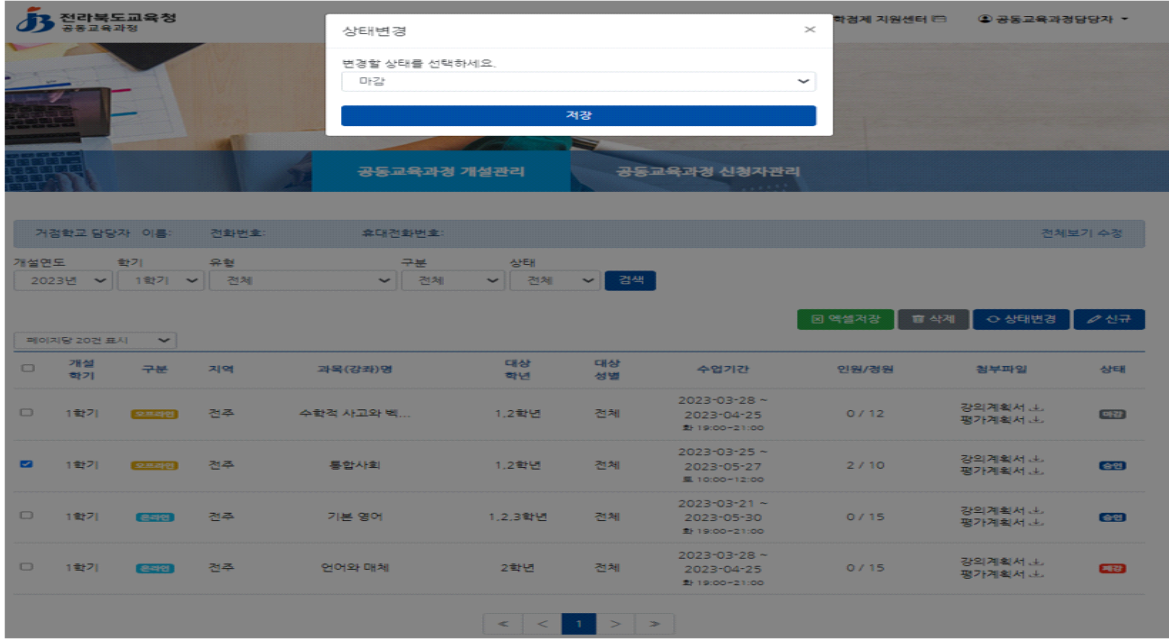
전라북도교육청
공동교육과정

학점제 지원센터

공동교육과정담당자

상태변경

×

변경할 상태를 선택하세요.

마감

저장

공동교육과정 개설관리

공동교육과정 신청자관리

거점학교 담당자 이름: 전화번호: 휴대전화번호: 전체보기 수정

개설연도 2023년
학기 1학기
유형 전체
구분 전체
상태 전체
검색

엑셀저장
삭제
상태변경
신규

페이지당 20건 표시

| | 개설 학기 | 구분 | 지역 | 과목(강좌)명 | 대상 학년 | 대상 성별 | 수업기간 | 인원/정원 | 첨부파일 | 상태 |
|---|---|---|---|---|---|---|---|---|---|---|
| | 1학기 | 오프라인 | 전주 | 수학적 사고와 벡... | 1,2학년 | 전체 | 2023-03-28 ~ 2023-04-25 화 19:00~21:00 | 0 / 12 | 강의계획서 평가계획서 | 마감 |
| ☑ | 1학기 | 오프라인 | 전주 | 통합사회 | 1,2학년 | 전체 | 2023-03-25 ~ 2023-05-27 토 10:00~12:00 | 2 / 10 | 강의계획서 평가계획서 | 승인 |
| | 1학기 | 온라인 | 전주 | 기본 영어 | 1,2,3학년 | 전체 | 2023-03-21 ~ 2023-05-30 화 19:00~21:00 | 0 / 15 | 강의계획서 평가계획서 | 승인 |
| | 1학기 | 온라인 | 전주 | 언어와 매체 | 2학년 | 전체 | 2023-03-28 ~ 2023-04-25 화 19:00~21:00 | 0 / 15 | 강의계획서 평가계획서 | 폐강 |

« < 1 > »